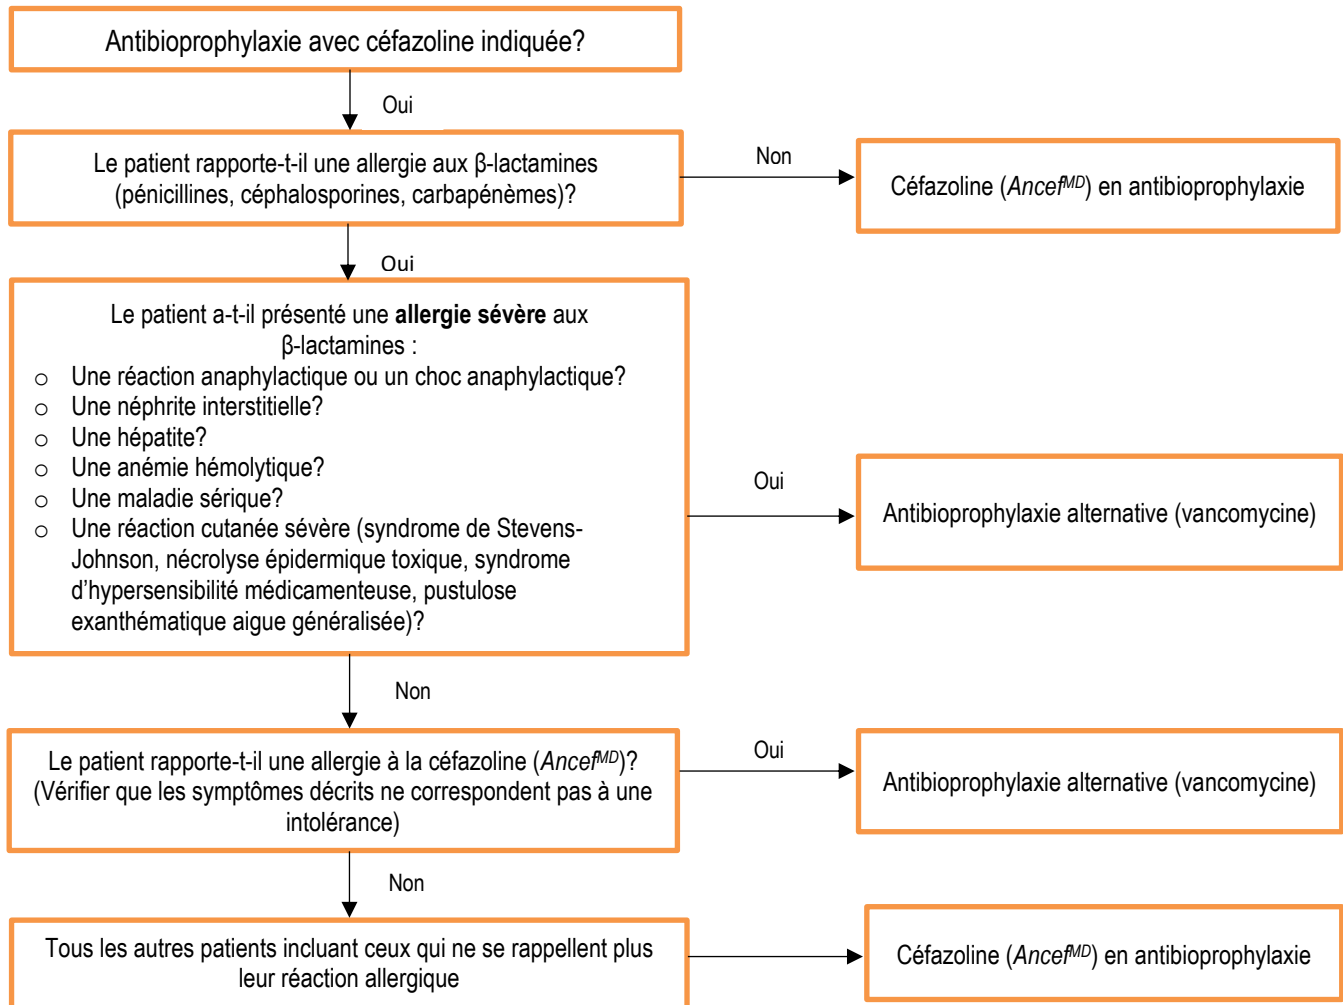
Antibioprophylaxie avec céfazoline indiquée?

Oui

Le patient rapporte-t-il une allergie aux β-lactamines (pénicillines, céphalosporines, carbapénèmes)?

Non

Céfazoline (*Ancef*$^{MD}$) en antibioprophylaxie

Oui

Le patient a-t-il présenté une **allergie sévère** aux β-lactamines :

○ Une réaction anaphylactique ou un choc anaphylactique?
○ Une néphrite interstitielle?
○ Une hépatite?
○ Une anémie hémolytique?
○ Une maladie sérique?
○ Une réaction cutanée sévère (syndrome de Stevens-Johnson, nécrolyse épidermique toxique, syndrome d'hypersensibilité médicamenteuse, pustulose exanthématique aigue généralisée)?

Oui

Antibioprophylaxie alternative (vancomycine)

Non

Le patient rapporte-t-il une allergie à la céfazoline (*Ancef*$^{MD}$)? (Vérifier que les symptômes décrits ne correspondent pas à une intolérance)

Oui

Antibioprophylaxie alternative (vancomycine)

Non

Tous les autres patients incluant ceux qui ne se rappellent plus leur réaction allergique

Céfazoline (*Ancef*$^{MD}$) en antibioprophylaxie